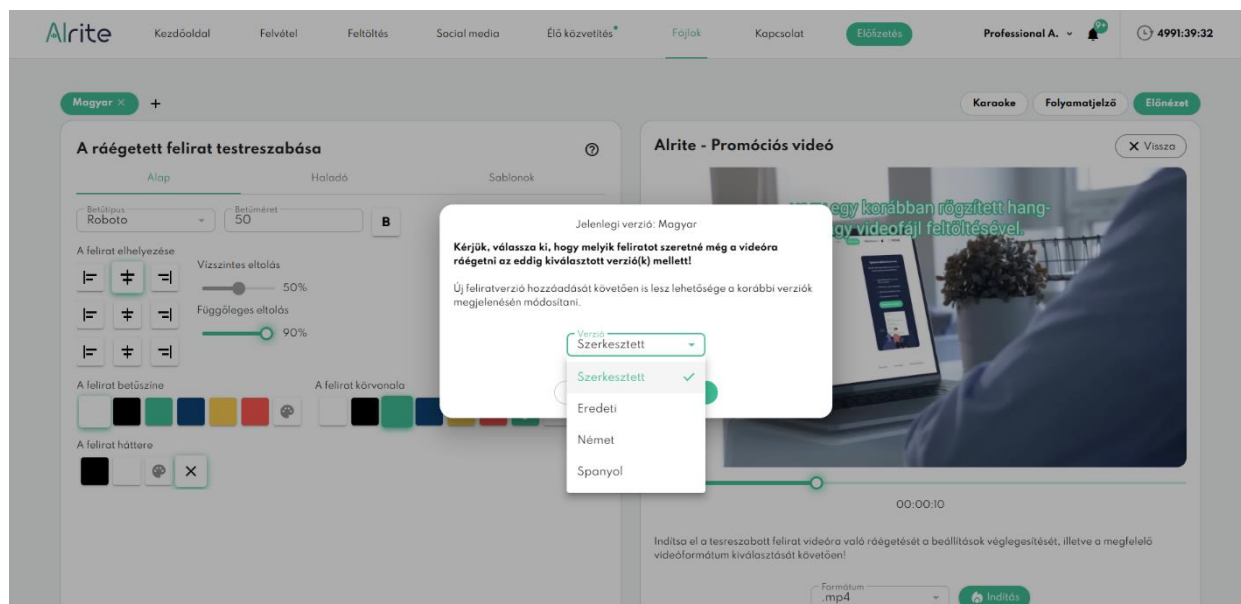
Alrite Kezdőoldal Felvétel Feltöltés Social media Élő közvetítés Fájlok Kapcsolat Előfizetés Professional A. 9+ 4991:39:32

Magyar × +

Karaoke Folyamatjelző Előnézet

A ráégetett felirat testreszabása

Alap Haladó Sablonok

Betűtípus Roboto

Betűméret 50

B

A felirat elhelyezése

Vízszintes eltolás

50%

Függőleges eltolás

90%

A felirat betűszíne

A felirat körvonala

A felirat háttere

×

Alrite - Promóciós videó

× Vissza

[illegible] egy korábban rögzített hang- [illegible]agy videofájl feltöltésével.

Jelenlegi verzió: Magyar

Kérjük, válassza ki, hogy melyik feliratot szeretné még a videóra ráégetni az eddig kiválasztott verzió(k) mellett!

Új feliratverzió hozzáadását követően is lesz lehetősége a korábbi verziók megjelenésén módosítani.

Verzió
Szerkesztett

Szerkesztett
Eredeti
Német
Spanyol

00:00:10

Indítsa el a testreszabott felirat videóra való ráégetését a beállítások véglegesítését, illetve a megfelelő videóformátum kiválasztását követően!

Formátum
.mp4

Indítás